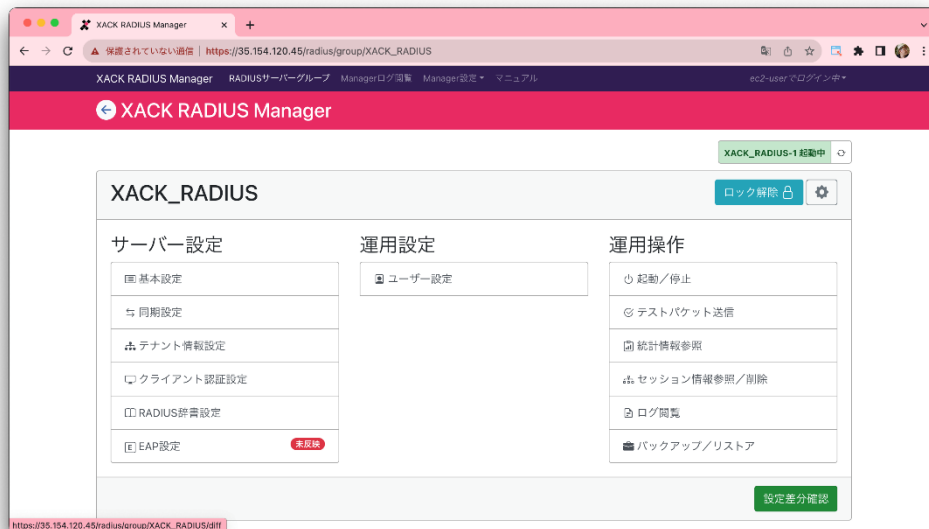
XACK RADIUS Manager ×
+

保護されていない通信 | https://35.154.120.45/radius/group/XACK_RADIUS

XACK RADIUS Manager RADIUSサーバーグループ Managerログ閲覧 Manager設定 マニュアル ec2-userでログイン中

XACK RADIUS Manager

XACK_RADIUS-1 起動中

XACK_RADIUS

ロック解除

サーバー設定

基本設定

同期設定

テナント情報設定

クライアント認証設定

RADIUS辞書設定

EAP設定 未反映

運用設定

ユーザー設定

運用操作

起動／停止

テストパケット送信

統計情報参照

セッション情報参照／削除

ログ閲覧

バックアップ／リストア

設定差分確認

https://35.154.120.45/radius/group/XACK_RADIUS/diff